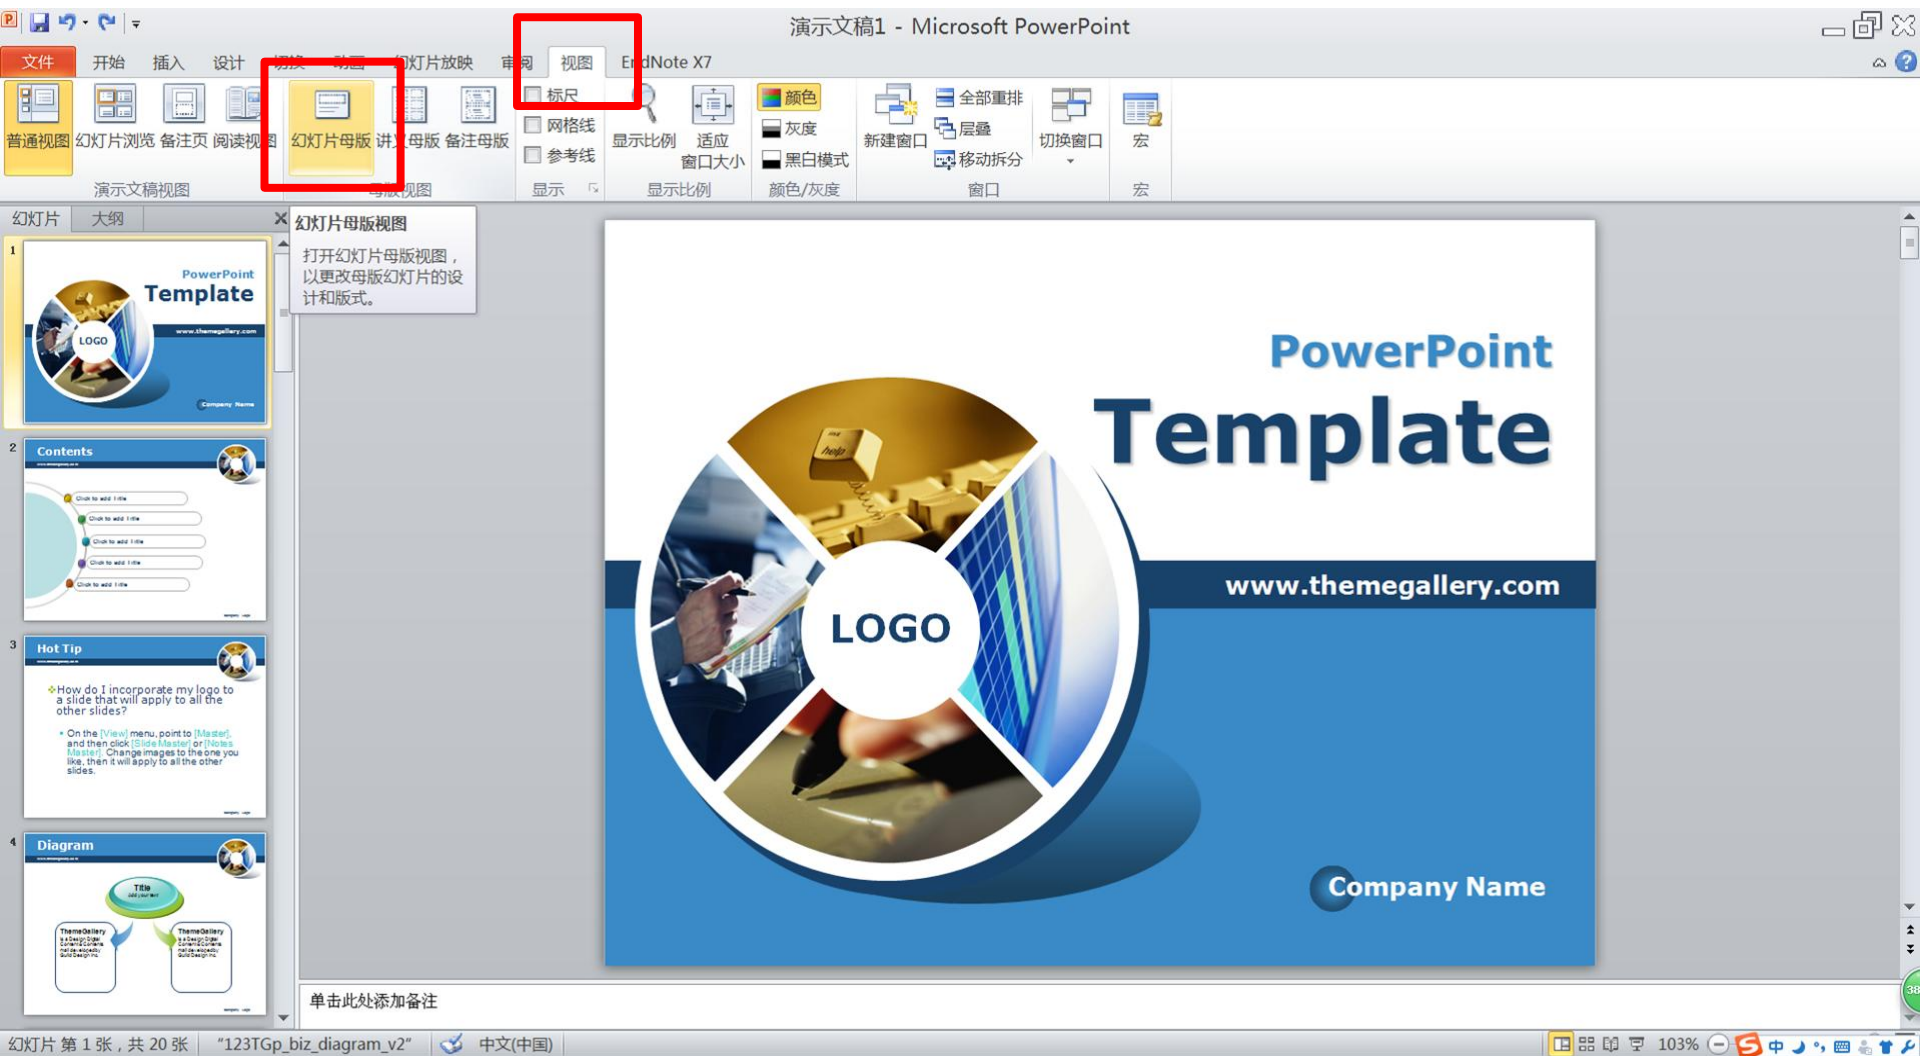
演示文稿1 - Microsoft PowerPoint

文件 开始 插入 设计 切换 动画 幻灯片放映 审阅 视图 EndNote X7

普通视图 幻灯片浏览 备注页 阅读视图 幻灯片母版 讲义母版 备注母版
演示文稿视图 母版视图
标尺 网格线 参考线
显示
显示比例 适应窗口大小
显示比例
颜色 灰度 黑白模式
颜色/灰度
新建窗口 全部重排 层叠 移动拆分 切换窗口
窗口
宏
宏

幻灯片 大纲

幻灯片母版视图
打开幻灯片母版视图，以更改母版幻灯片的设计和版式。

1
PowerPoint Template
LOGO
www.themegallery.com
Company Name

2
Contents
Click to add Title
Click to add Title
Click to add Title
Click to add Title
Click to add Title

3
Hot Tip
How do I incorporate my logo to a slide that will apply to all the other slides?
On the [View] menu, point to [Master], and then click [Slide Master] or [Notes Master]. Change images to the one you like, then it will apply to all the other slides.

4
Diagram
Title
ThemeGallery
ThemeGallery

PowerPoint
Template
LOGO
www.themegallery.com
Company Name

单击此处添加备注

幻灯片 第 1 张，共 20 张 "123TGp_biz_diagram_v2" 中文(中国) 103%